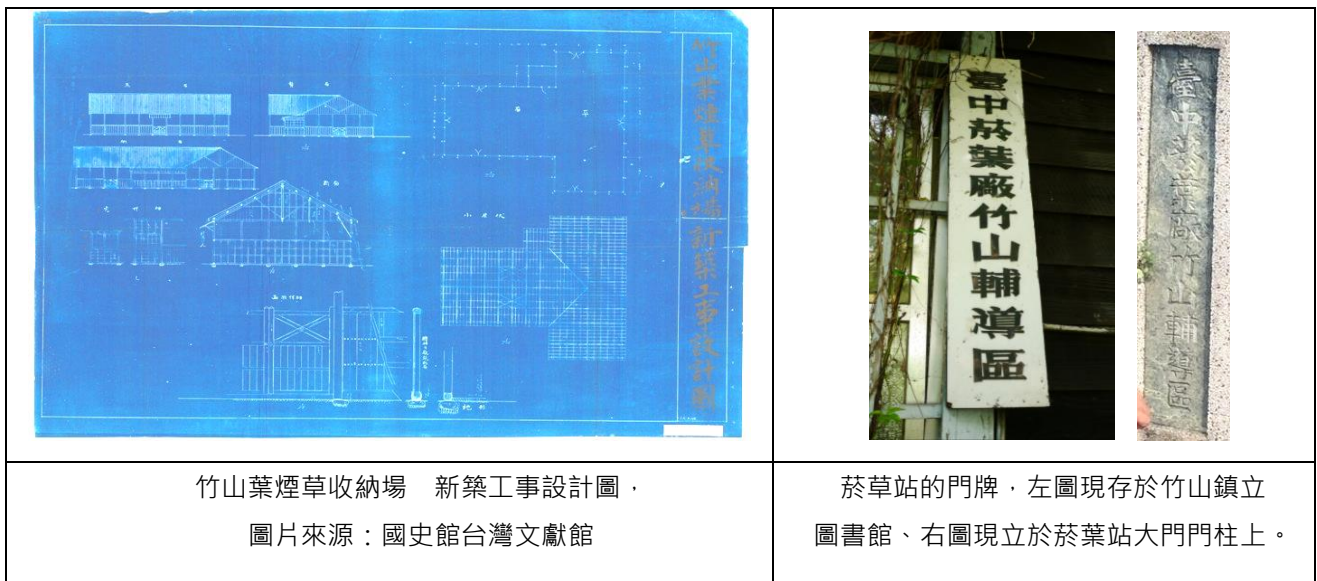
竹山葉煙草收納場新築工事設計圖

臺中菸葉廠竹山輔導區

臺中菸葉廠竹山輔導區

| 竹山葉煙草收納場　新築工事設計圖，圖片來源：國史館台灣文獻館 | 菸草站的門牌，左圖現存於竹山鎮立圖書館、右圖現立於菸葉站大門門柱上。 |
|---|---|